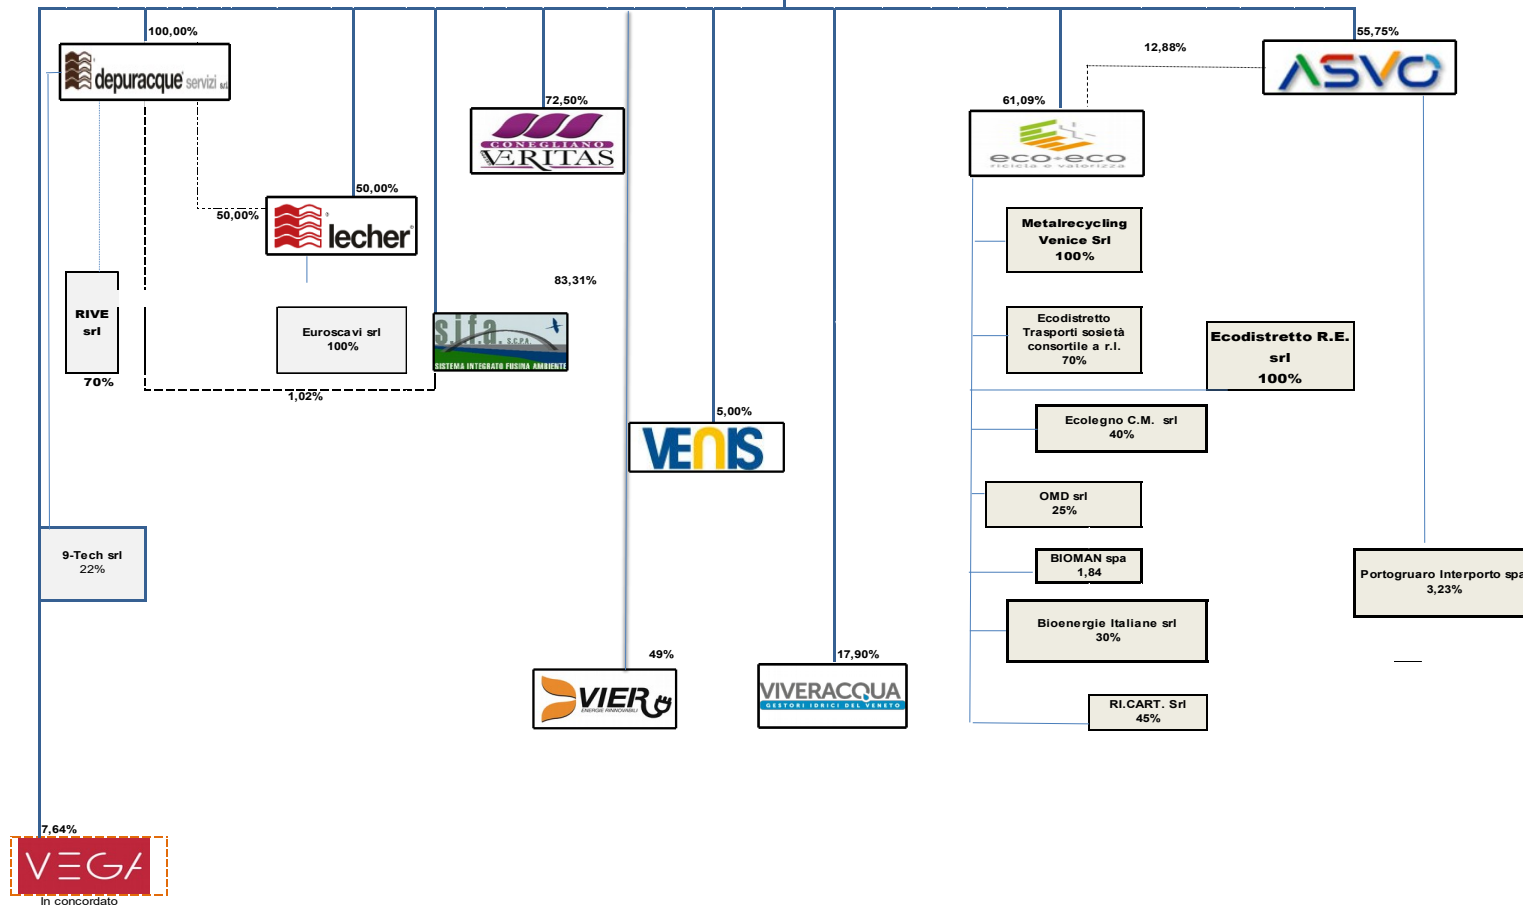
100,00%
depuracque servizi srl
72,50%
CONEGLIANO VERITAS
12,88%
55,75%
ASVO
61,09%
eco+eco
50,00%
50,00%
lecher
Metalrecycling Venice Srl 100%
RIVE srl
70%
Euroscavi srl 100%
83,31%
s.i.f.a. S.C.P.A. SISTEMA INTEGRATO FUSINA AMBIENTE
Ecodistretto Trasporti sosietà consortile a r.l. 70%
Ecodistretto R.E. srl 100%
1,02%
5,00%
VENIS
Ecolegno C.M. srl 40%
OMD srl 25%
9-Tech srl 22%
BIOMAN spa 1,84
Portogruaro Interporto spa 3,23%
Bioenergie Italiane srl 30%
49%
17,90%
VIER ENERGIE RINNOVABILI
VIVERACQUA GESTORI IDRICI DEL VENETO
RI.CART. Srl 45%
7,64%
VEGA
In concordato